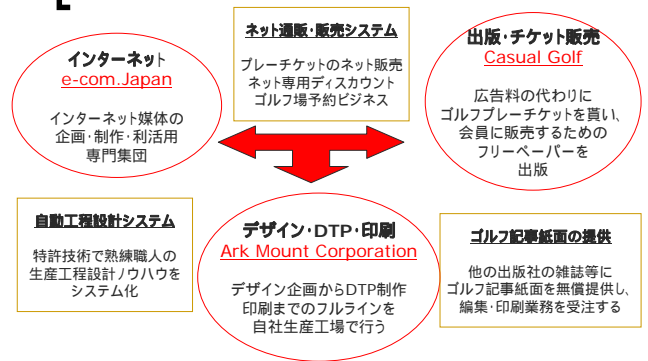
インターネット
e-com.Japan

インターネット媒体の企画・制作・利活用専門集団

ネット通販・販売システム

プレーチケットのネット販売
ネット専用ディスカウント
ゴルフ場予約ビジネス

出版・チケット販売
Casual Golf

広告料の代わりに
ゴルフプレーチケットを貰い、
会員に販売するための
フリーペーパーを
出版

自動工程設計システム

特許技術で熟練職人の
生産工程設計ノウハウを
システム化

デザイン・DTP・印刷
Ark Mount Corporation

デザイン企画からDTP制作
印刷までのフルラインを
自社生産工場で行う

ゴルフ記事紙面の提供

他の出版社の雑誌等に
ゴルフ記事紙面を無償提供し、
編集・印刷業務を受注する